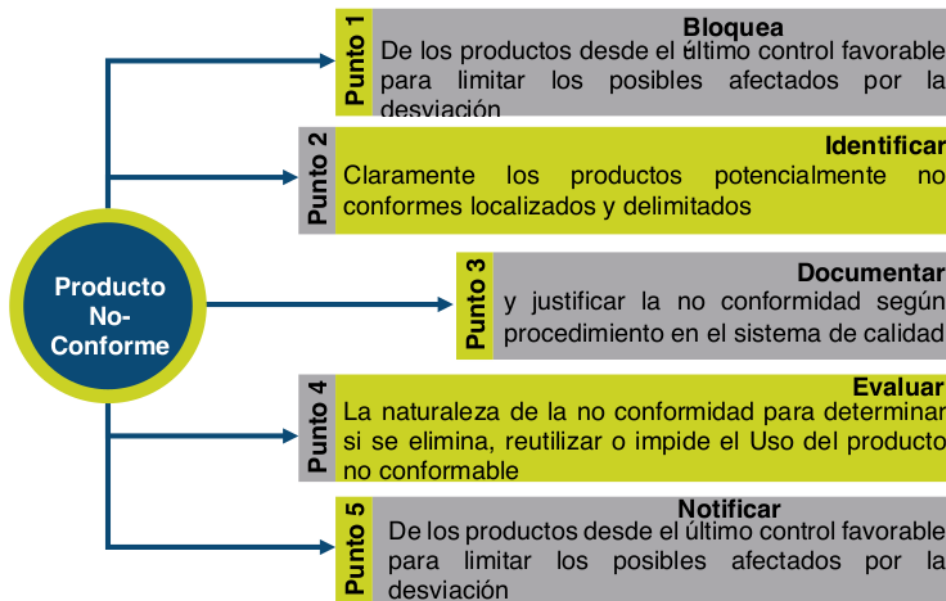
Producto No-Conforme

Punto 1
Bloquea
De los productos desde el último control favorable para limitar los posibles afectados por la desviación

Punto 2
Identificar
Claramente los productos potencialmente no conformes localizados y delimitados

Punto 3
Documentar
y justificar la no conformidad según procedimiento en el sistema de calidad

Punto 4
Evaluar
La naturaleza de la no conformidad para determinar si se elimina, reutilizar o impide el Uso del producto no conformable

Punto 5
Notificar
De los productos desde el último control favorable para limitar los posibles afectados por la desviación